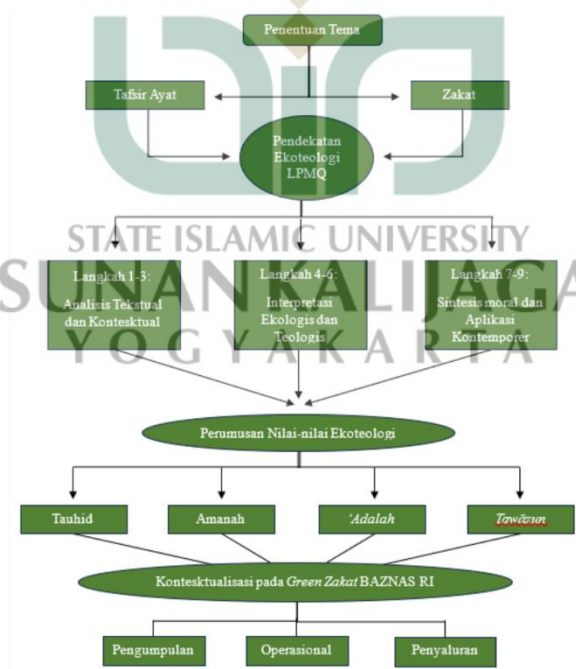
Penentuan Tema

Tafsir Ayat

Zakat

Pendekatan Ekoteologi LPMQ

STATE ISLAMIC UNIVERSITY
SUNAN KALIJAGA
YOGYAKARTA

Langkah 1-3: Analisis Tekstual dan Kontekstual

Langkah 4-6: Interpretasi Ekologis dan Teologis

Langkah 7-9: Sintesis moral dan Aplikasi Kontemporer

Perumusan Nilai-nilai Ekoteologi

Tauhid

Amanah

'Adalah

Tawāzun

Kontekstualisasi pada Green Zakat BAZNAS RI

Pengumpulan

Operasional

Penyaluran